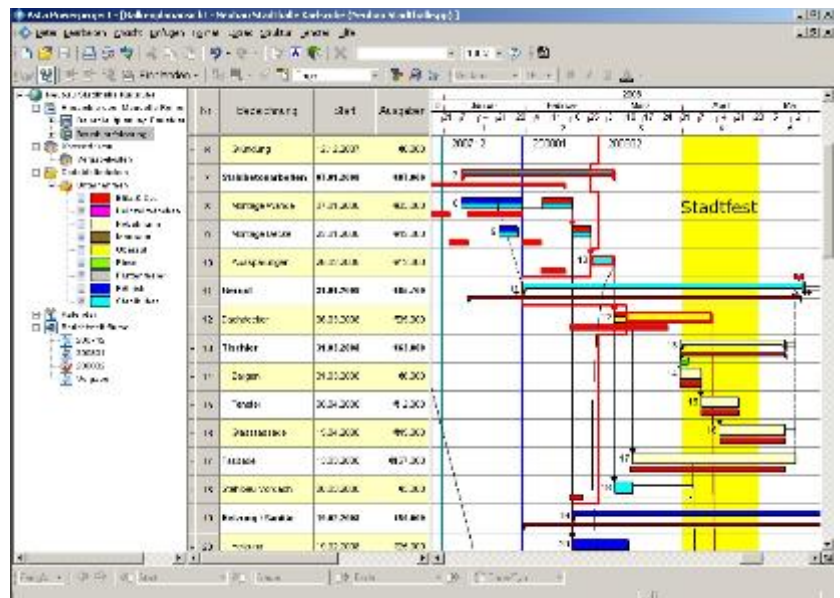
Stadtfest

| Nr. | Bezeichnung | Start | Ausgaben |
|---|---|---|---|
| 8 | Gründung | 12.03.2007 | 40.000 |
| 7 | Stahlbetonarbeiten | 01.01.2008 | 401.000 |
| 8 | Montage Wände | 21.01.2008 | 102.000 |
| 9 | Montage Decke | 25.01.2008 | 175.000 |
| 10 | Außenputz | 26.01.2008 | 173.000 |
| 11 | Rohbau | 21.01.2008 | 180.000 |
| 12 | Dachdecker | 20.03.2008 | 120.000 |
| 13 | Tischler | 01.04.2008 | 161.000 |
| 14 | Zargen | 21.03.2008 | 40.000 |
| 15 | Fenster | 20.04.2008 | 41.000 |
| 16 | Glasarbeiten | 15.04.2008 | 495.000 |
| 17 | Fassade | 10.05.2008 | 407.000 |
| 18 | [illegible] | 20.03.2008 | 40.000 |
| 19 | Belüftung / Sanitär | 10.02.2008 | 150.000 |
| 20 | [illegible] | 10.02.2008 | 120.000 |

2008
Januar
Februar
März
April
Mai
2007-2
200801
200802